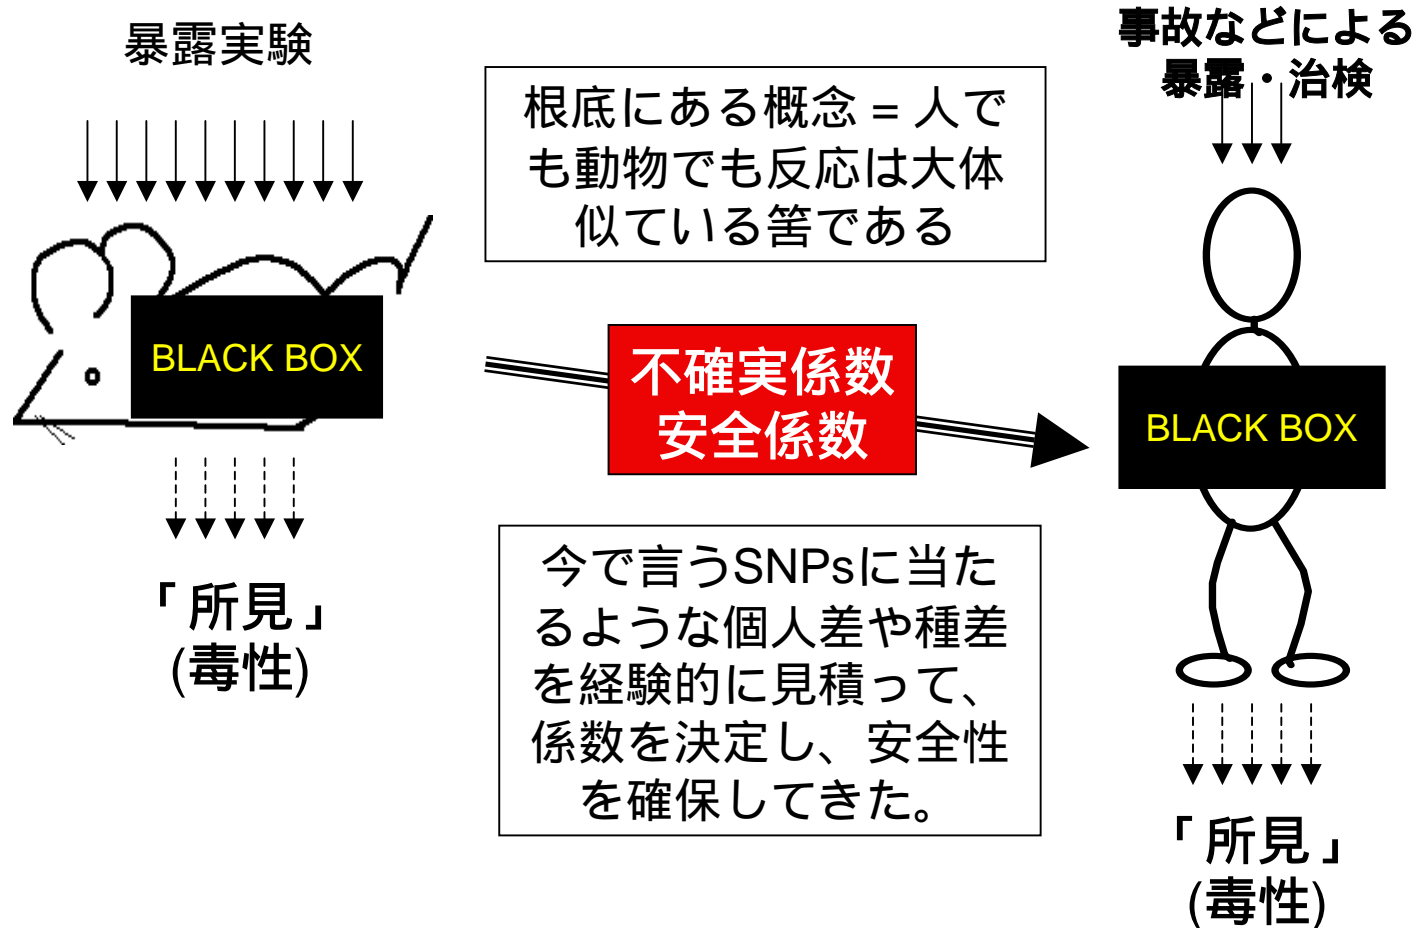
暴露実験

根底にある概念 = 人でも動物でも反応は大体似ている筈である

事故などによる暴露・治検

BLACK BOX

不確実係数
安全係数

BLACK BOX

今で言うSNPsに当たるような個人差や種差を経験的に見積って、係数を決定し、安全性を確保してきた。

「所見」
(毒性)

「所見」
(毒性)